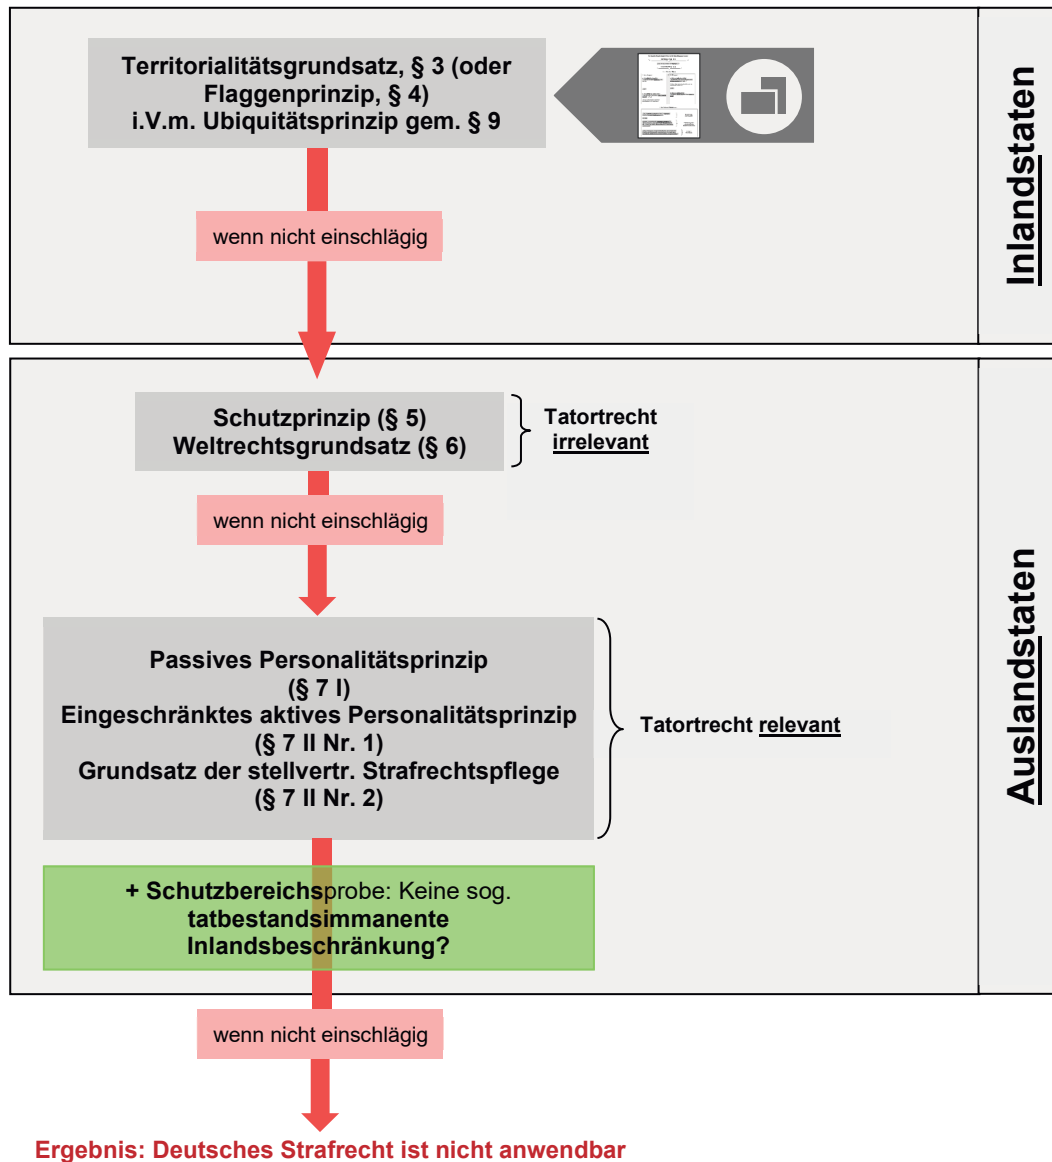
Territorialitätsgrundsatz, § 3 (oder Flaggenprinzip, § 4)
i.V.m. Ubiquitätsprinzip gem. § 9

wenn nicht einschlägig

Inlandstaten

Schutzprinzip (§ 5)
Weltrechtsgrundsatz (§ 6)

Tatortrecht irrelevant

wenn nicht einschlägig

Passives Personalitätsprinzip
(§ 7 I)
Eingeschränktes aktives Personalitätsprinzip
(§ 7 II Nr. 1)
Grundsatz der stellvertr. Strafrechtspflege
(§ 7 II Nr. 2)

Tatortrecht relevant

+ Schutzbereichsprobe: Keine sog. tatbestandsimmanente Inlandsbeschränkung?

Auslandstaten

wenn nicht einschlägig

Ergebnis: Deutsches Strafrecht ist nicht anwendbar